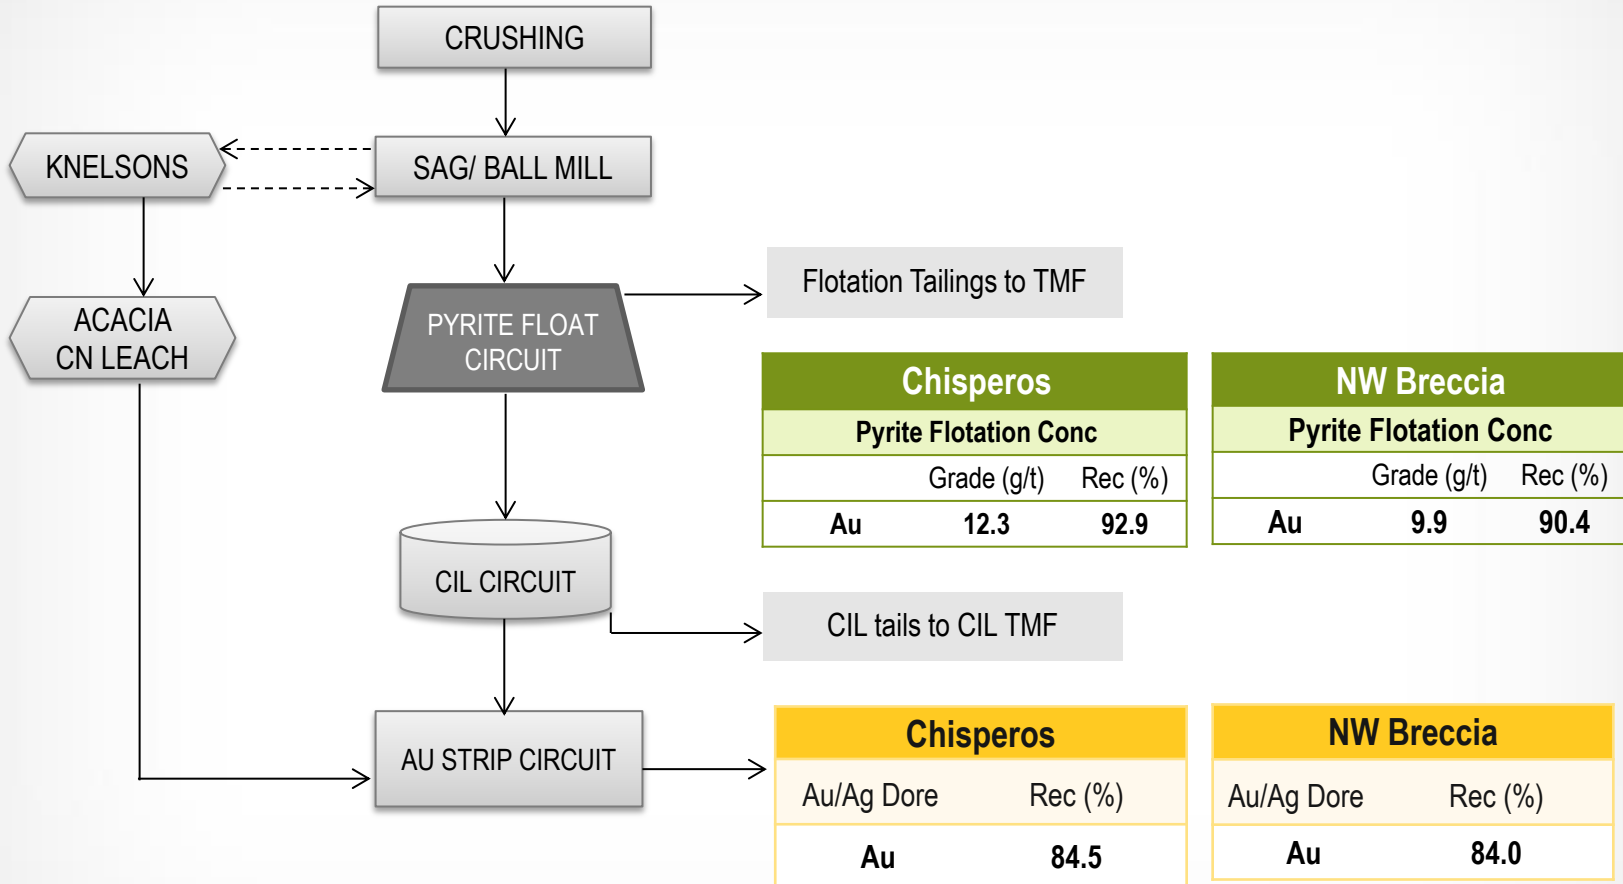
CRUSHING

KNELSONS

SAG/ BALL MILL

ACACIA CN LEACH

PYRITE FLOAT CIRCUIT

Flotation Tailings to TMF

| Chisperos | | |
|---|---|---|
| Pyrite Flotation Conc | | |
| | Grade (g/t) | Rec (%) |
| Au | 12.3 | 92.9 |

| NW Breccia | | |
|---|---|---|
| Pyrite Flotation Conc | | |
| | Grade (g/t) | Rec (%) |
| Au | 9.9 | 90.4 |

CIL CIRCUIT

CIL tails to CIL TMF

AU STRIP CIRCUIT

| Chisperos | |
|---|---|
| Au/Ag Dore | Rec (%) |
| Au | 84.5 |

| NW Breccia | |
|---|---|
| Au/Ag Dore | Rec (%) |
| Au | 84.0 |